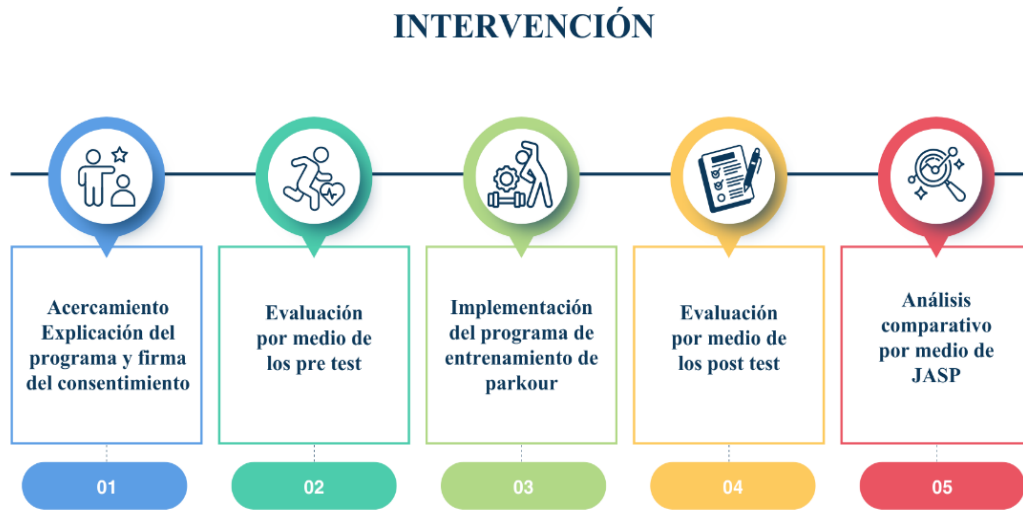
INTERVENCIÓN

Acercamiento Explicación del programa y firma del consentimiento

01

Evaluación por medio de los pre test

02

Implementación del programa de entrenamiento de parkour

03

Evaluación por medio de los post test

04

Análisis comparativo por medio de JASP

05